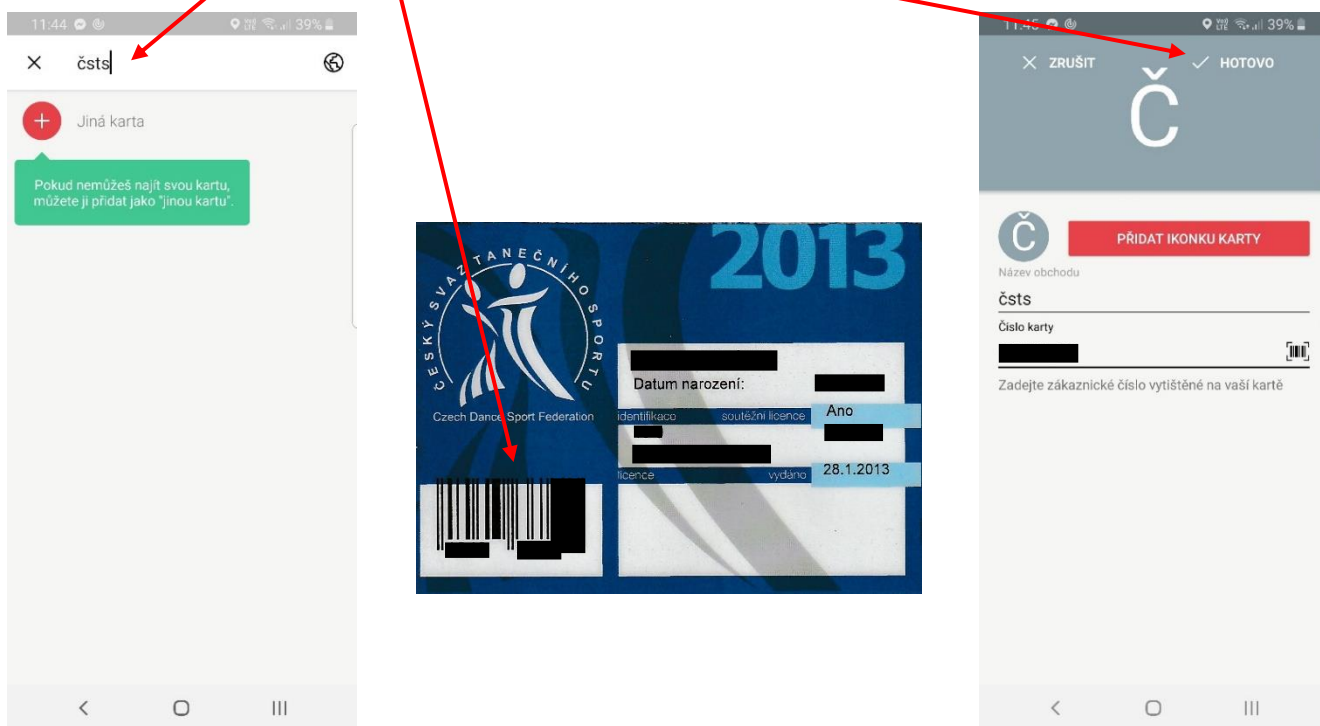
11:44 39%

× čsts

Jiná karta

Pokud nemůžeš najít svou kartu, můžete ji přidat jako "jinou kartu".

2013

ČESKÝ SVAZ TANEČNÍHO SPORTU

Czech Dance Sport Federation

Datum narození:

identifikace soutěžní licence Ano

licence vydáno 28.1.2013

11:45 39%

× ZRUŠIT ✓ HOTOVO

Č

Č PŘIDAT IKONKU KARTY

Název obchodu

čsts

Číslo karty

Zadejte zákaznické číslo vytištěné na vaší kartě